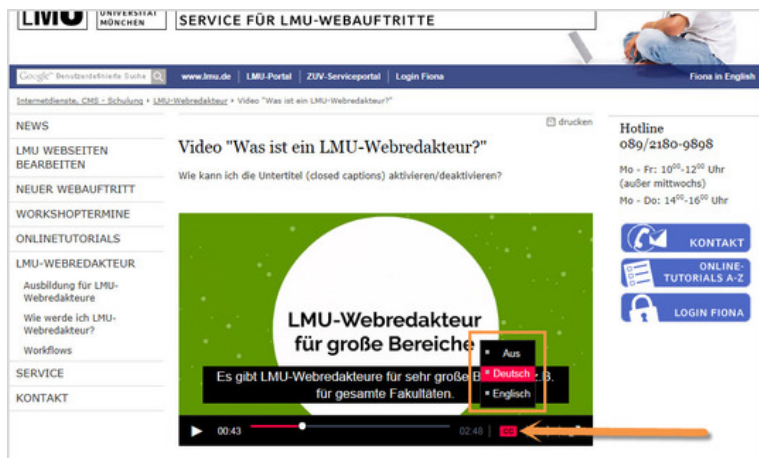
LMU UNIVERSITÄT MÜNCHEN
SERVICE FÜR LMU-WEBAUFTRITTE

Google Benutzerdefinierte Suche
www.lmu.de | LMU-Portal | ZUV-Serviceportal | Login Fiona
Fiona in English

Internetdienste, CMS - Schulung › LMU-Webredakteur › Video "Was ist ein LMU-Webredakteur?"

NEWS
LMU WEBSEITEN BEARBEITEN
NEUER WEBAUFTRITT
WORKSHOPTERMINE
ONLINETUTORIALS
LMU-WEBREDAKTEUR
Ausbildung für LMU-Webredakteure
Wie werde ich LMU-Webredakteur?
Workflows
SERVICE
KONTAKT

drucken

Video "Was ist ein LMU-Webredakteur?"

Wie kann ich die Untertitel (closed captions) aktivieren/deaktivieren?

LMU-Webredakteur für große Bereiche

Es gibt LMU-Webredakteure für sehr große B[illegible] z.B. für gesamte Fakultäten.

Aus
Deutsch
Englisch

00:43
02:48
CC

Hotline
089/2180-9898
Mo - Fr: $10^{00}$-$12^{00}$ Uhr (außer mittwochs)
Mo - Do: $14^{00}$-$16^{00}$ Uhr

KONTAKT
ONLINE-TUTORIALS A-Z
LOGIN FIONA